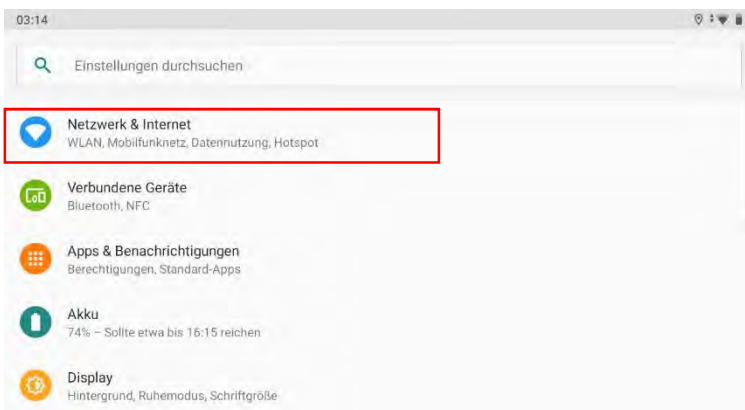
03:14

Einstellungen durchsuchen

Netzwerk & Internet
WLAN, Mobilfunknetz, Datennutzung, Hotspot

Verbundene Geräte
Bluetooth, NFC

Apps & Benachrichtigungen
Berechtigungen, Standard-Apps

Akku
74% – Sollte etwa bis 16:15 reichen

Display
Hintergrund, Ruhemodus, Schriftgröße